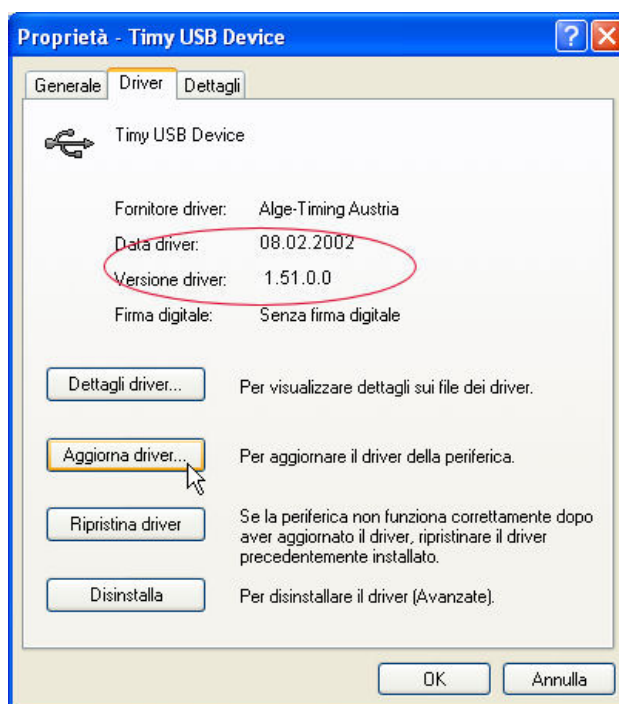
Proprietà - Timy USB Device

?

Generale | Driver | Dettagli

Timy USB Device

Fornitore driver: Alge-Timing Austria

Data driver: 08.02.2002

Versione driver: 1.51.0.0

Firma digitale: Senza firma digitale

Dettagli driver... Per visualizzare dettagli sui file dei driver.

Aggiorna driver... Per aggiornare il driver della periferica.

Ripristina driver Se la periferica non funziona correttamente dopo aver aggiornato il driver, ripristinare il driver precedentemente installato.

Disinstalla Per disinstallare il driver (Avanzate).

OK Annulla